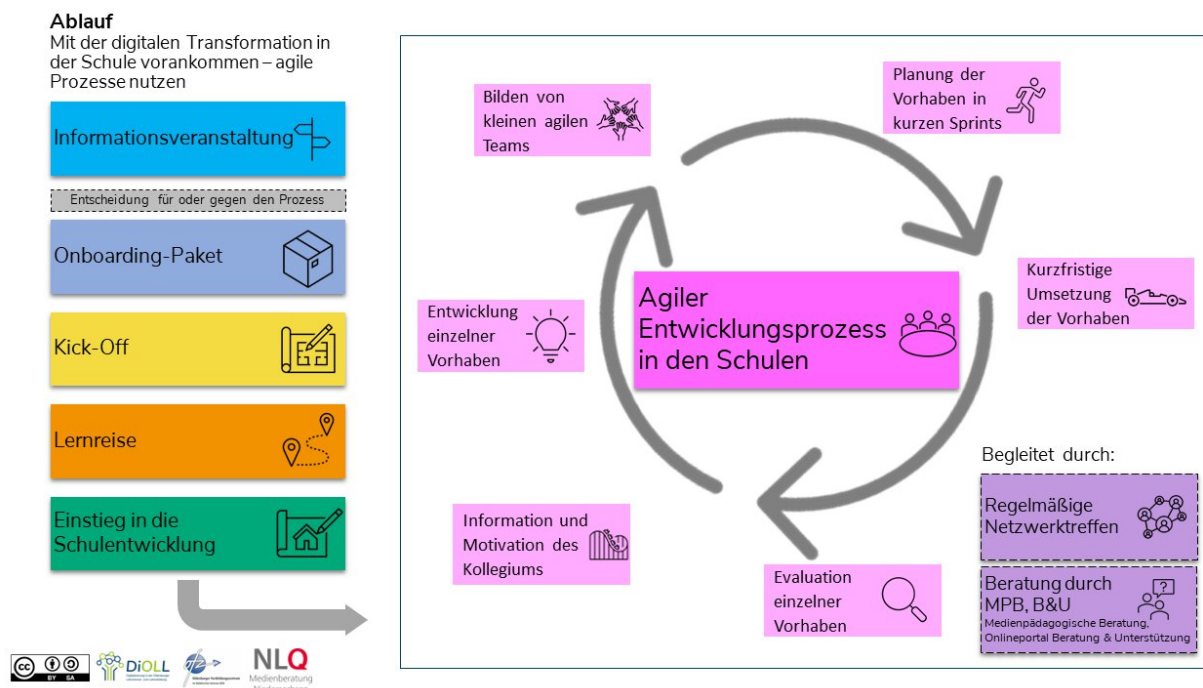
Ablauf
Mit der digitalen Transformation in der Schule vorankommen – agile Prozesse nutzen

Informationsveranstaltung

Entscheidung für oder gegen den Prozess

Onboarding-Paket

Kick-Off

Lernreise

Einstieg in die Schulentwicklung

BY SA
DiOLL
NLQ
Medienberatung Niedersachsen

Bilden von kleinen agilen Teams

Planung der Vorhaben in kurzen Sprints

Kurzfristige Umsetzung der Vorhaben

Entwicklung einzelner Vorhaben

Agiler Entwicklungsprozess in den Schulen

Information und Motivation des Kollegiums

Evaluation einzelner Vorhaben

Begleitet durch:

Regelmäßige Netzwerktreffen

Beratung durch MPB, B&U
Medienpädagogische Beratung, Onlineportal Beratung & Unterstützung